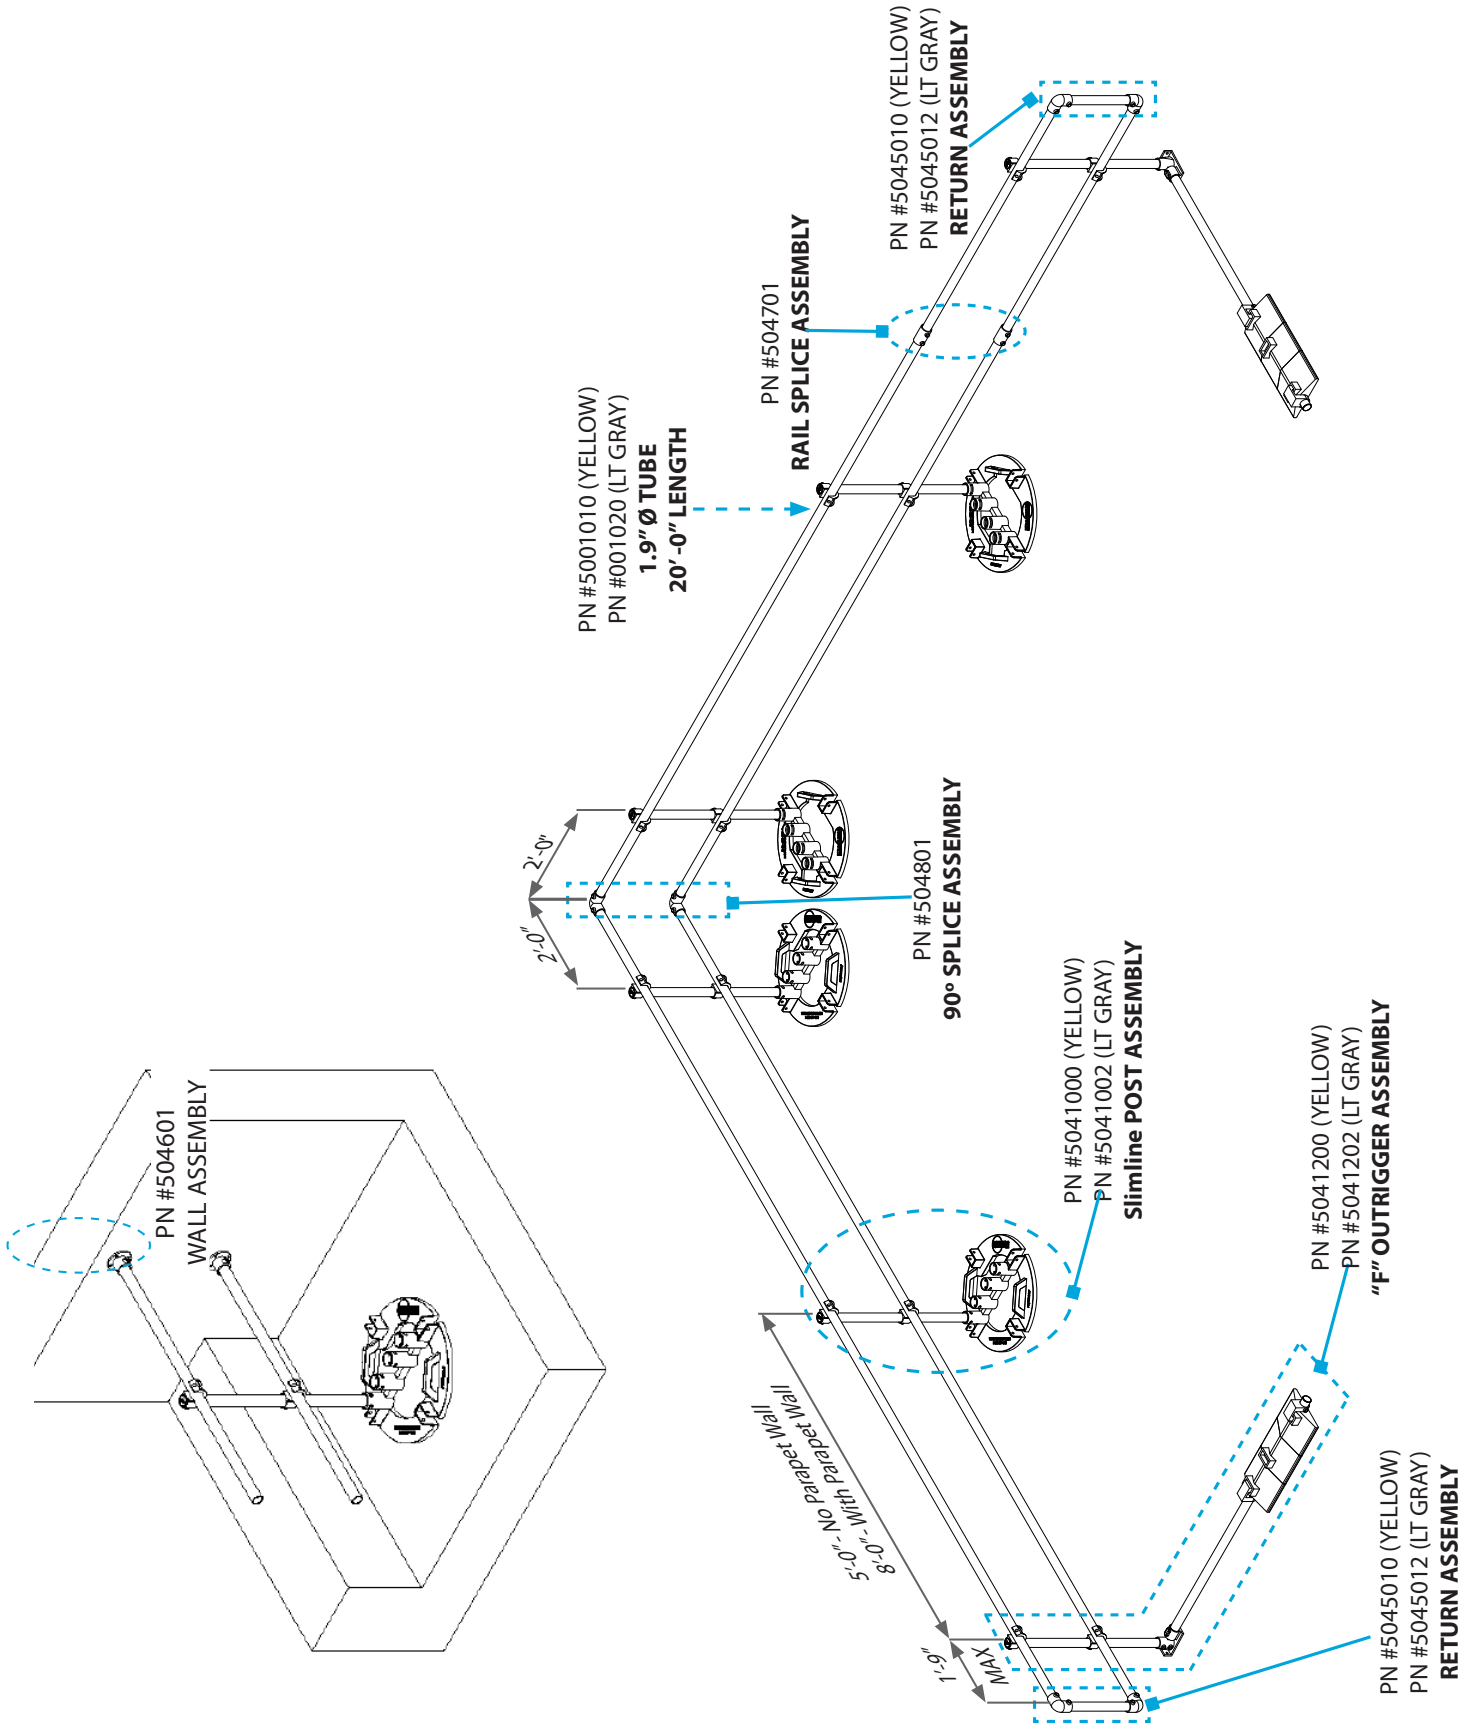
PN #5045010 (YELLOW)
PN #5045012 (LT GRAY)
RETURN ASSEMBLY

PN #504701
RAIL SPLICE ASSEMBLY

PN #5001010 (YELLOW)
PN #001020 (LT GRAY)
1.9" Ø TUBE
20'-0" LENGTH

2'-0"

2'-0"

PN #504801
90° SPLICE ASSEMBLY

PN #504601
WALL ASSEMBLY

PN #5041000 (YELLOW)
PN #5041002 (LT GRAY)
Slimline POST ASSEMBLY

PN #5041200 (YELLOW)
PN #5041202 (LT GRAY)
"F" OUTRIGGER ASSEMBLY

5'-0" - No Parapet Wall
8'-0" - With Parapet Wall

1'-9"
MAX

PN #5045010 (YELLOW)
PN #5045012 (LT GRAY)
RETURN ASSEMBLY